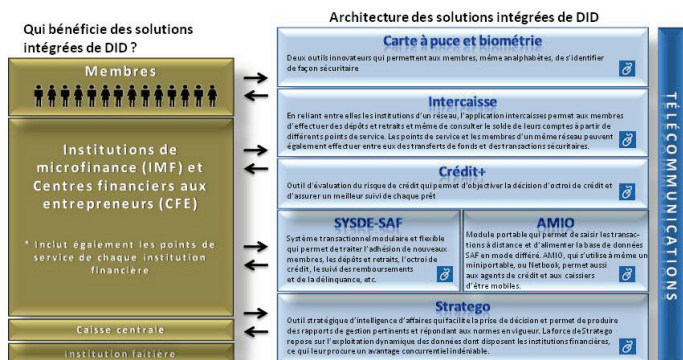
Qui bénéficie des solutions intégrées de DID ?

Membres

Institutions de microfinance (IMF) et Centres financiers aux entrepreneurs (CFE)

* Inclut également les points de service de chaque institution financière

Caisse centrale

Institution faîtière

Architecture des solutions intégrées de DID

Carte à puce et biométrie

Deux outils innovateurs qui permettent aux membres, même analphabètes, de s'identifier de façon sécuritaire

Intercaisse

En reliant entre elles les institutions d'un réseau, l'application intercaisses permet aux membres d'effectuer des dépôts et retraits et même de consulter le solde de leurs comptes à partir de différents points de service. Les points de service et les membres d'un même réseau peuvent également effectuer entre eux des transferts de fonds et des transactions sécuritaires.

Crédit+

Outil d'évaluation du risque de crédit qui permet d'objectiver la décision d'octroi de crédit et d'assurer un meilleur suivi de chaque prêt

SYSDE-SAF

Système transactionnel modulaire et flexible qui permet de traiter l'adhésion de nouveaux membres, les dépôts et retraits, l'octroi de crédit, le suivi des remboursements et de la délinquance, etc.

AMIO

Module portable qui permet de saisir les transactions à distance et d'alimenter la base de données SAF en mode différé. AMIO, qui s'utilise à même un miniportable, ou Netbook, permet aussi aux agents de crédit et aux caissiers d'être mobiles.

Stratego

Outil stratégique d'intelligence d'affaires qui facilite la prise de décision et permet de produire des rapports de gestion pertinents et répondant aux normes en vigueur. La force de Stratego repose sur l'exploitation dynamique des données dont disposent les institutions financières, ce qui leur procure un avantage concurrentiel indéniable.

TÉLÉCOMMUNICATIONS